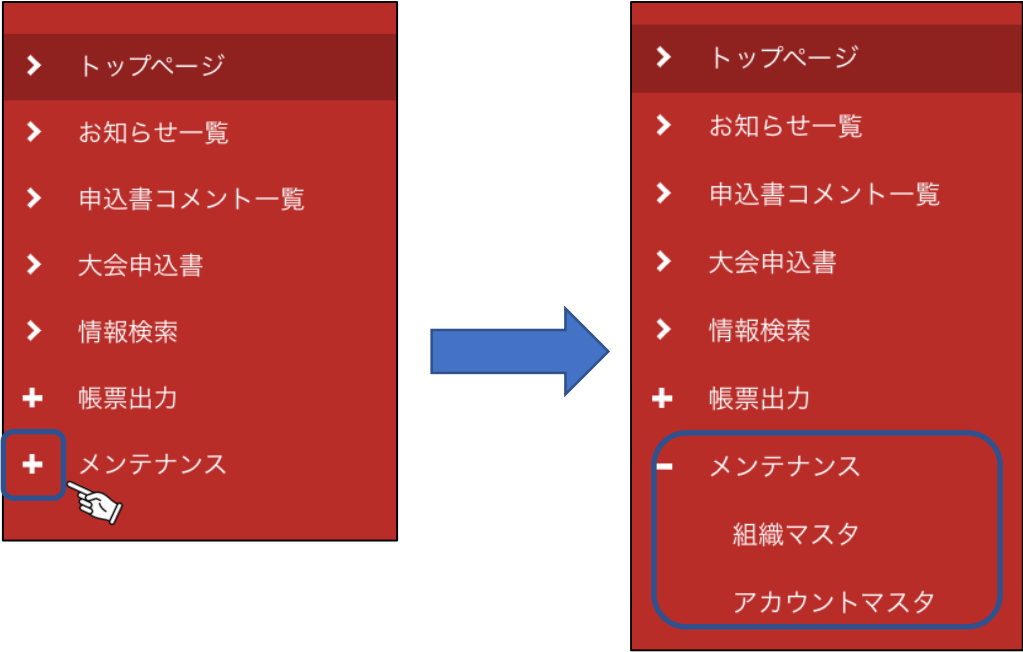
トップページ
お知らせ一覧
申込書コメント一覧
大会申込書
情報検索
帳票出力
メンテナンス

トップページ
お知らせ一覧
申込書コメント一覧
大会申込書
情報検索
帳票出力
メンテナンス
組織マスタ
アカウントマスタ